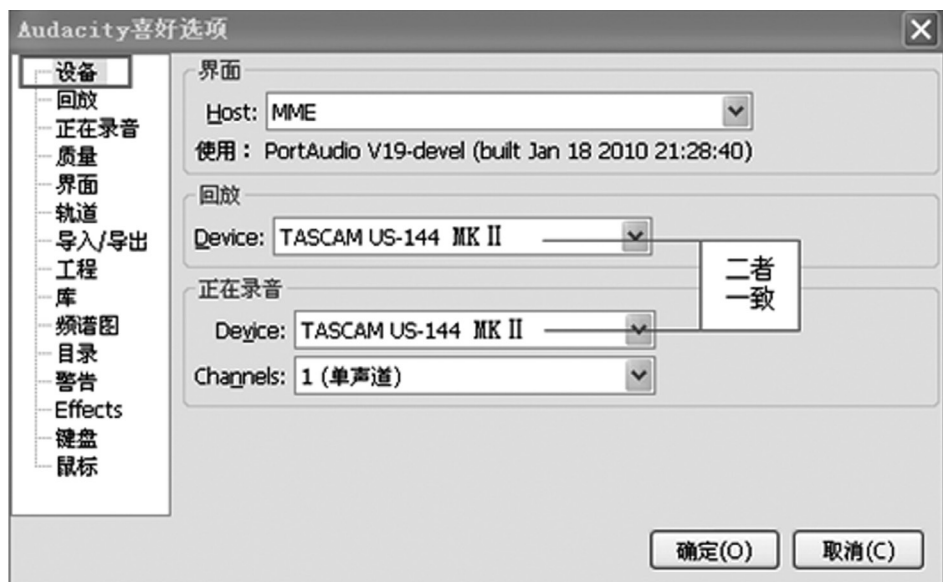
Audacity喜好选项

设备
回放
正在录音
质量
界面
轨道
导入/导出
工程
库
频谱图
目录
警告
Effects
键盘
鼠标

界面
Host: MME
使用： PortAudio V19-devel (built Jan 18 2010 21:28:40)

回放
Device: TASCAM US-144 MK II

正在录音
Device: TASCAM US-144 MK II
Channels: 1 (单声道)

二者一致

确定(O)
取消(C)